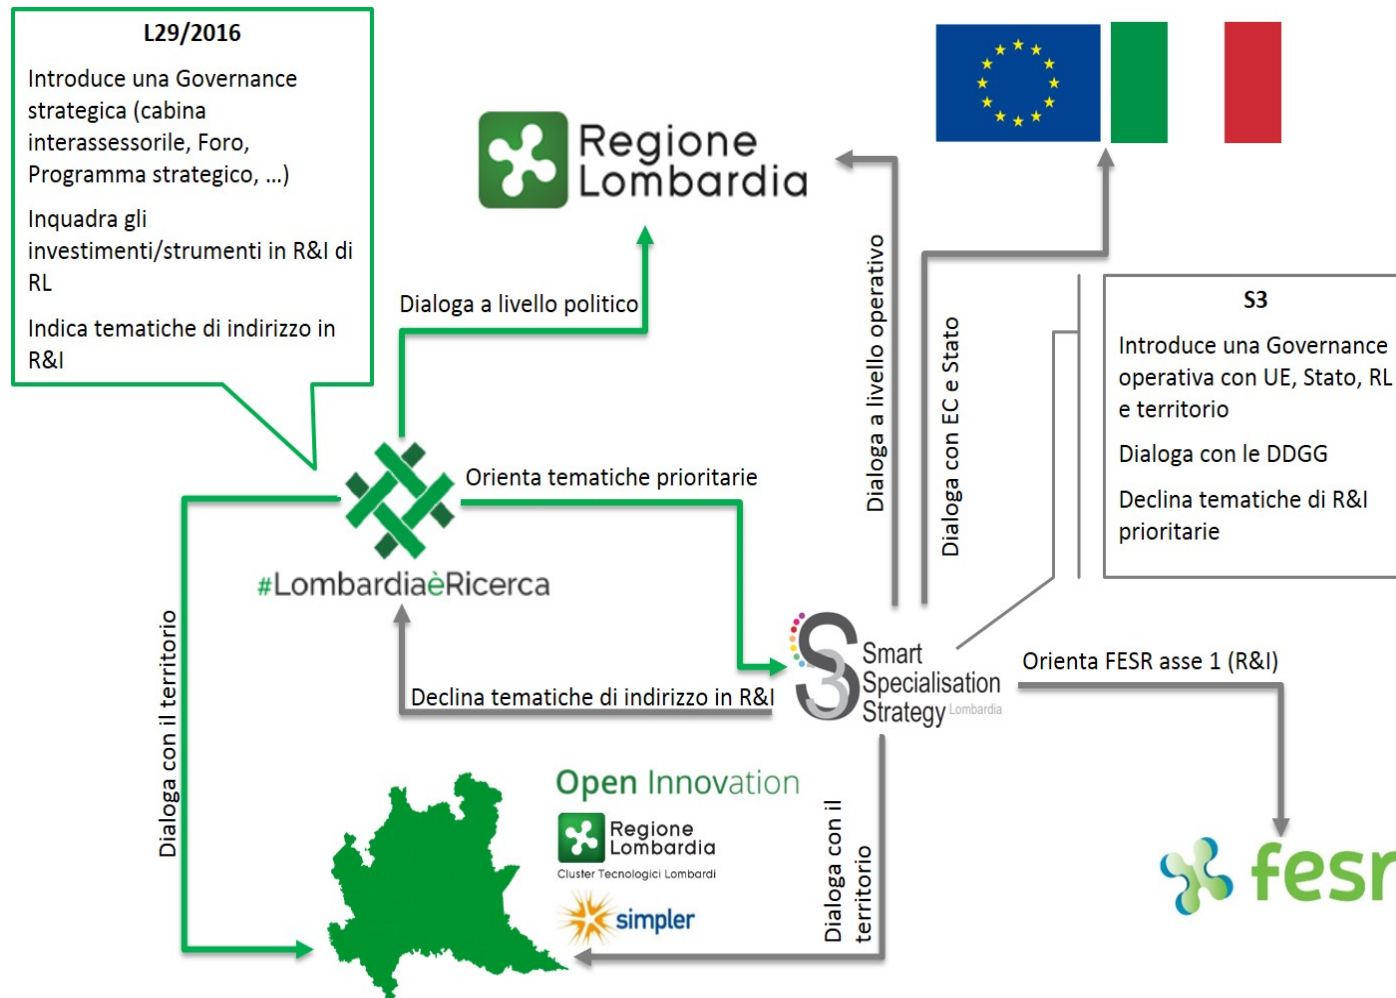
L29/2016

Introduce una Governance strategica (cabina interassessorile, Foro, Programma strategico, …)

Inquadra gli investimenti/strumenti in R&I di RL

Indica tematiche di indirizzo in R&I

Regione Lombardia

Dialoga a livello politico

Dialoga a livello operativo

Dialoga con EC e Stato

S3

Introduce una Governance operativa con UE, Stato, RL e territorio

Dialoga con le DDGG

Declina tematiche di R&I prioritarie

Orienta tematiche prioritarie

#LombardiaèRicerca

Dialoga con il territorio

Declina tematiche di indirizzo in R&I

Smart Specialisation Strategy Lombardia

Orienta FESR asse 1 (R&I)

Open Innovation

Regione Lombardia

Cluster Tecnologici Lombardi

simpler

Dialoga con il territorio

fesr